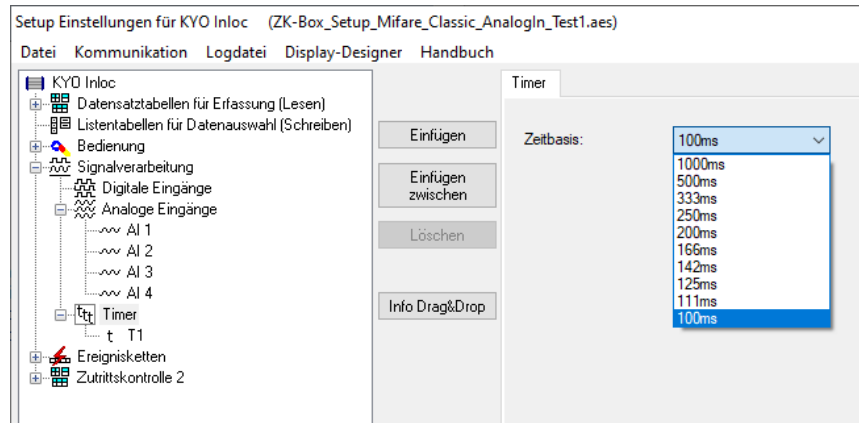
Setup Einstellungen für KYO Inloc (ZK-Box_Setup_Mifare_Classic_AnalogIn_Test1.aes)

Datei Kommunikation Logdatei Display-Designer Handbuch

KYO Inloc
Datensatztabellen für Erfassung (Lesen)
Listentabellen für Datenauswahl (Schreiben)
Bedienung
Signalverarbeitung
Digitale Eingänge
Analoge Eingänge
AI 1
AI 2
AI 3
AI 4
Timer
t T1
Ereignisketten
Zutrittskontrolle 2

Einfügen
Einfügen zwischen
Löschen
Info Drag&Drop

Timer

Zeitbasis:
100ms
1000ms
500ms
333ms
250ms
200ms
166ms
142ms
125ms
111ms
100ms